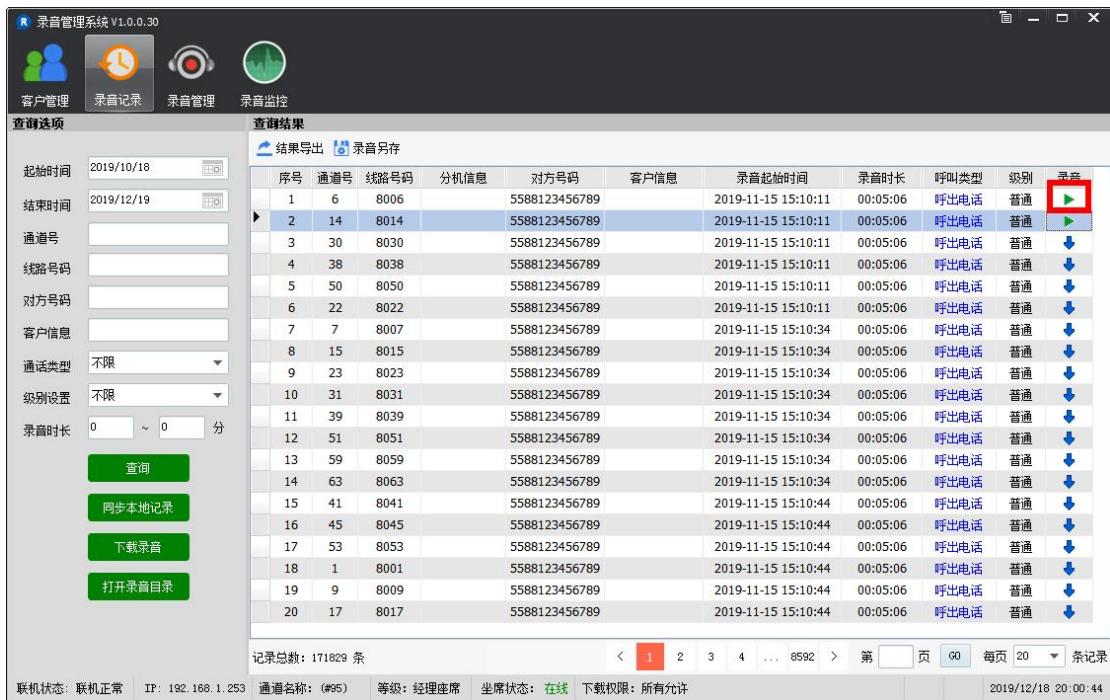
录音管理系统 V1.0.0.30

客户管理 录音记录 录音管理 录音监控

查询选项

起始时间 2019/10/18
结束时间 2019/12/19
通道号
线路号码
对方号码
客户信息
通话类型 不限
级别设置 不限
录音时长 0 ~ 0 分

查询
同步本地记录
下载录音
打开录音目录

查询结果

结果导出 录音另存

| 序号 | 通道号 | 线路号码 | 分机信息 | 对方号码 | 客户信息 | 录音起始时间 | 录音时长 | 呼叫类型 | 级别 | 录音 |
|---|---|---|---|---|---|---|---|---|---|---|
| 1 | 6 | 8006 | | 5588123456789 | | 2019-11-15 15:10:11 | 00:05:06 | 呼出电话 | 普通 | |
| 2 | 14 | 8014 | | 5588123456789 | | 2019-11-15 15:10:11 | 00:05:06 | 呼出电话 | 普通 | |
| 3 | 30 | 8030 | | 5588123456789 | | 2019-11-15 15:10:11 | 00:05:06 | 呼出电话 | 普通 | |
| 4 | 38 | 8038 | | 5588123456789 | | 2019-11-15 15:10:11 | 00:05:06 | 呼出电话 | 普通 | |
| 5 | 50 | 8050 | | 5588123456789 | | 2019-11-15 15:10:11 | 00:05:06 | 呼出电话 | 普通 | |
| 6 | 22 | 8022 | | 5588123456789 | | 2019-11-15 15:10:11 | 00:05:06 | 呼出电话 | 普通 | |
| 7 | 7 | 8007 | | 5588123456789 | | 2019-11-15 15:10:34 | 00:05:06 | 呼出电话 | 普通 | |
| 8 | 15 | 8015 | | 5588123456789 | | 2019-11-15 15:10:34 | 00:05:06 | 呼出电话 | 普通 | |
| 9 | 23 | 8023 | | 5588123456789 | | 2019-11-15 15:10:34 | 00:05:06 | 呼出电话 | 普通 | |
| 10 | 31 | 8031 | | 5588123456789 | | 2019-11-15 15:10:34 | 00:05:06 | 呼出电话 | 普通 | |
| 11 | 39 | 8039 | | 5588123456789 | | 2019-11-15 15:10:34 | 00:05:06 | 呼出电话 | 普通 | |
| 12 | 51 | 8051 | | 5588123456789 | | 2019-11-15 15:10:34 | 00:05:06 | 呼出电话 | 普通 | |
| 13 | 59 | 8059 | | 5588123456789 | | 2019-11-15 15:10:34 | 00:05:06 | 呼出电话 | 普通 | |
| 14 | 63 | 8063 | | 5588123456789 | | 2019-11-15 15:10:34 | 00:05:06 | 呼出电话 | 普通 | |
| 15 | 41 | 8041 | | 5588123456789 | | 2019-11-15 15:10:44 | 00:05:06 | 呼出电话 | 普通 | |
| 16 | 45 | 8045 | | 5588123456789 | | 2019-11-15 15:10:44 | 00:05:06 | 呼出电话 | 普通 | |
| 17 | 53 | 8053 | | 5588123456789 | | 2019-11-15 15:10:44 | 00:05:06 | 呼出电话 | 普通 | |
| 18 | 1 | 8001 | | 5588123456789 | | 2019-11-15 15:10:44 | 00:05:06 | 呼出电话 | 普通 | |
| 19 | 9 | 8009 | | 5588123456789 | | 2019-11-15 15:10:44 | 00:05:06 | 呼出电话 | 普通 | |
| 20 | 17 | 8017 | | 5588123456789 | | 2019-11-15 15:10:44 | 00:05:06 | 呼出电话 | 普通 | |

记录总数: 171829 条 < 1 2 3 4 ... 8592 > 第 页 GO 每页 20 条记录

联机状态: 联机正常 IP: 192.168.1.253 通道名称: (#95) 等级: 经理座席 坐席状态: 在线 下载权限: 所有允许 2019/12/18 20:00:44